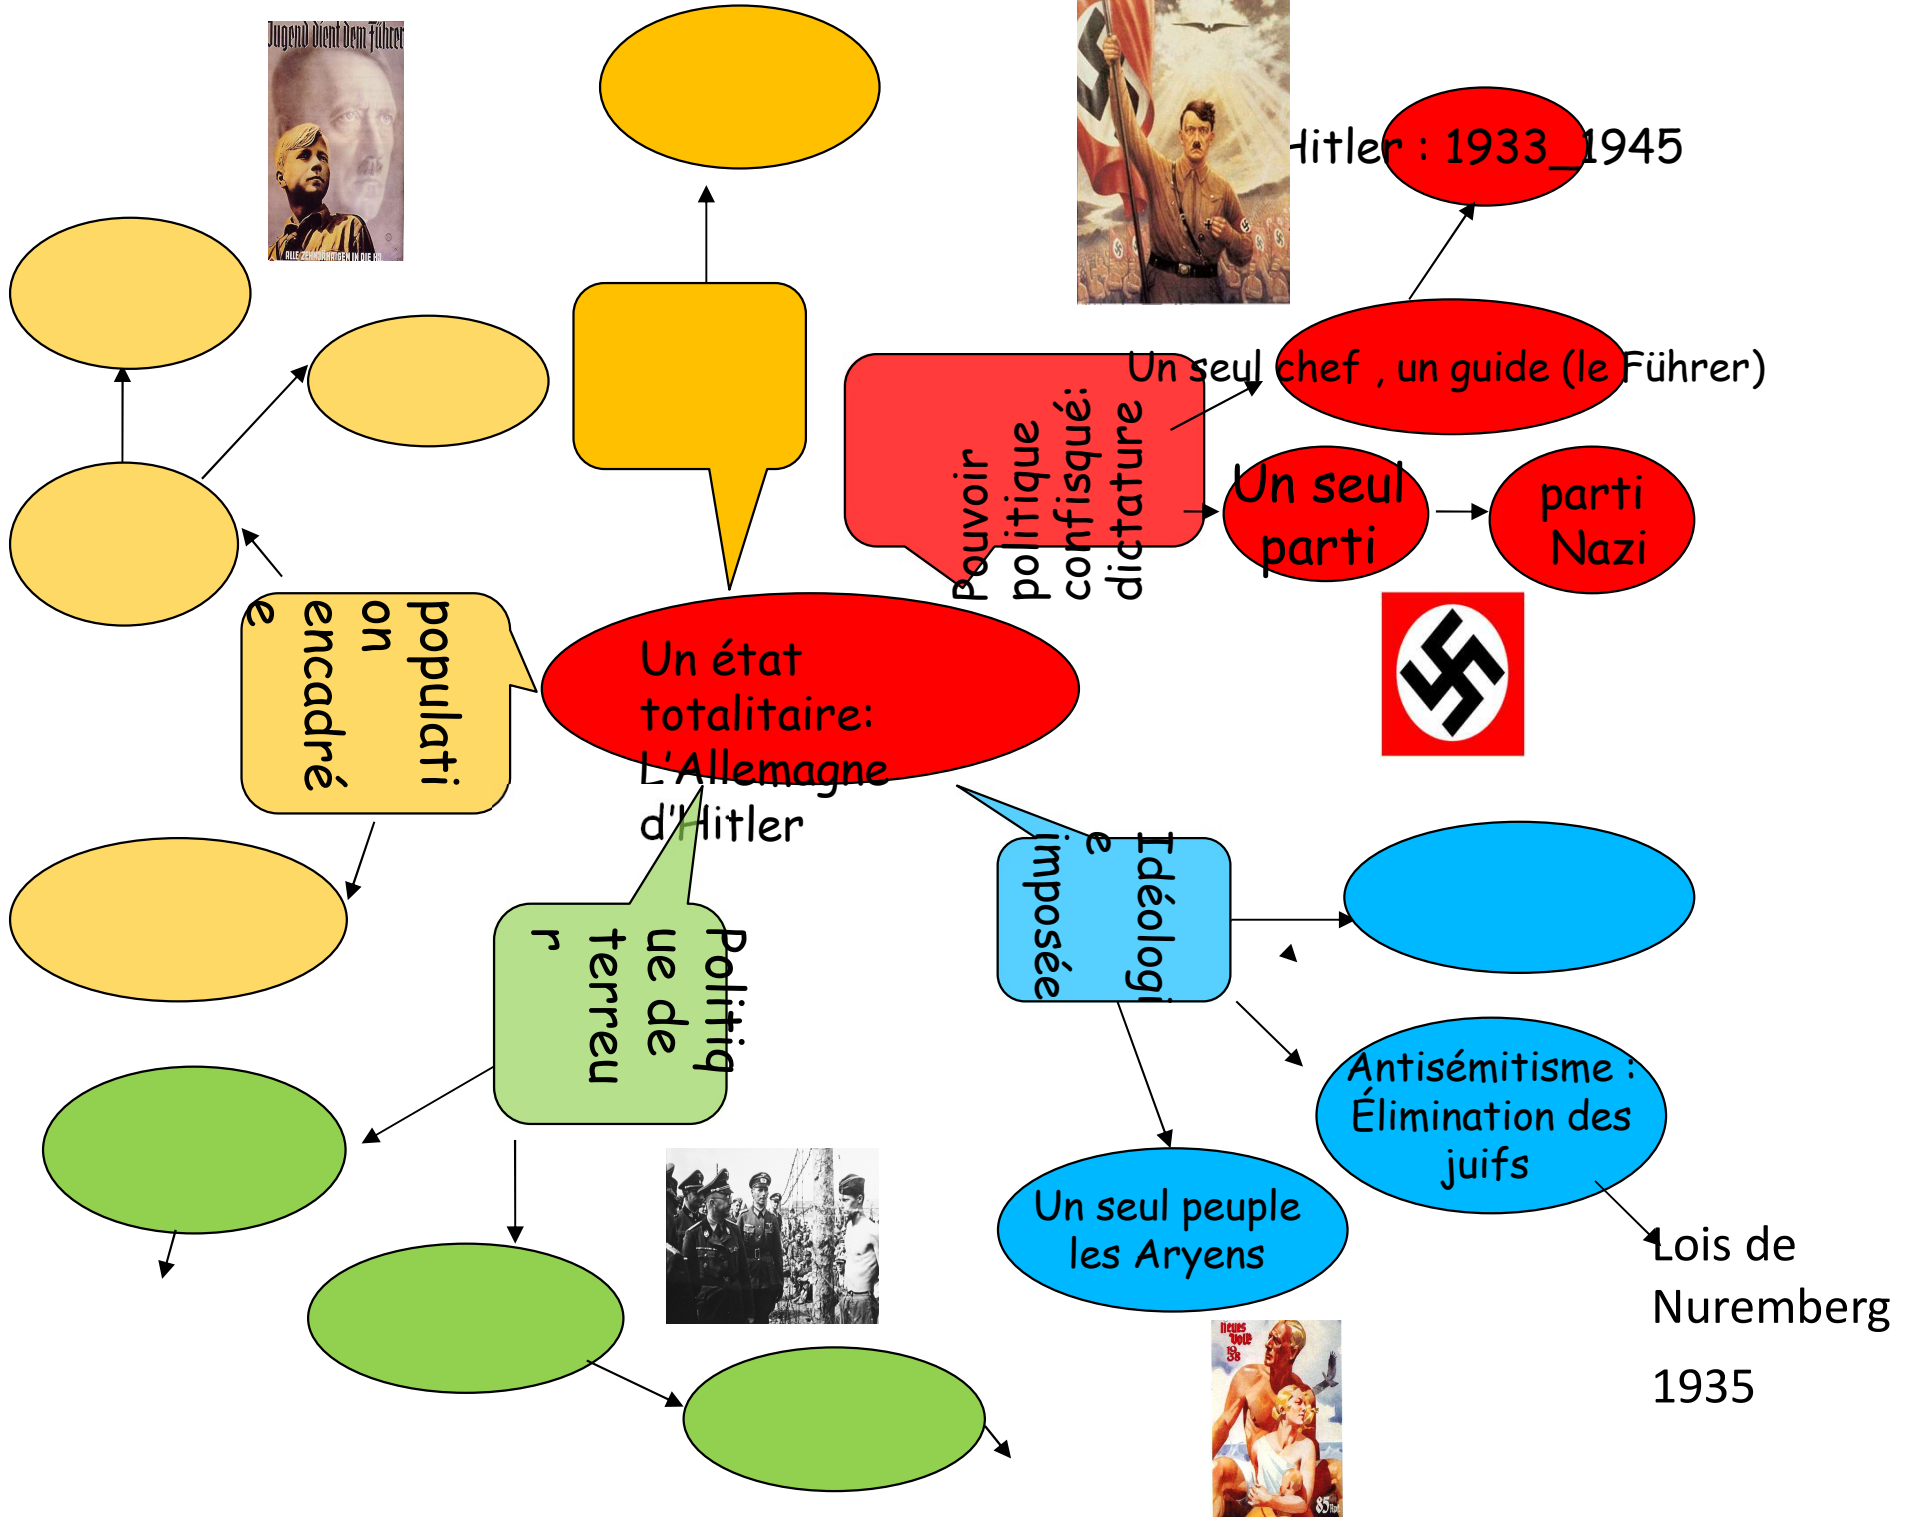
Jugend dient dem Führer

ALLE ZEHNJÄHRIGEN IN DIE HJ

Hitler : 1933_1945

Un seul chef , un guide (le Führer)

Pouvoir politique confisqué: dictature

Un seul parti

parti Nazi

Un état totalitaire: L'Allemagne d'Hitler

population encadrée

Politique de terreur

Idéologie imposée

Antisémitisme : Élimination des juifs

Un seul peuple les Aryens

Lois de Nuremberg

1935

Neues Volk 1938